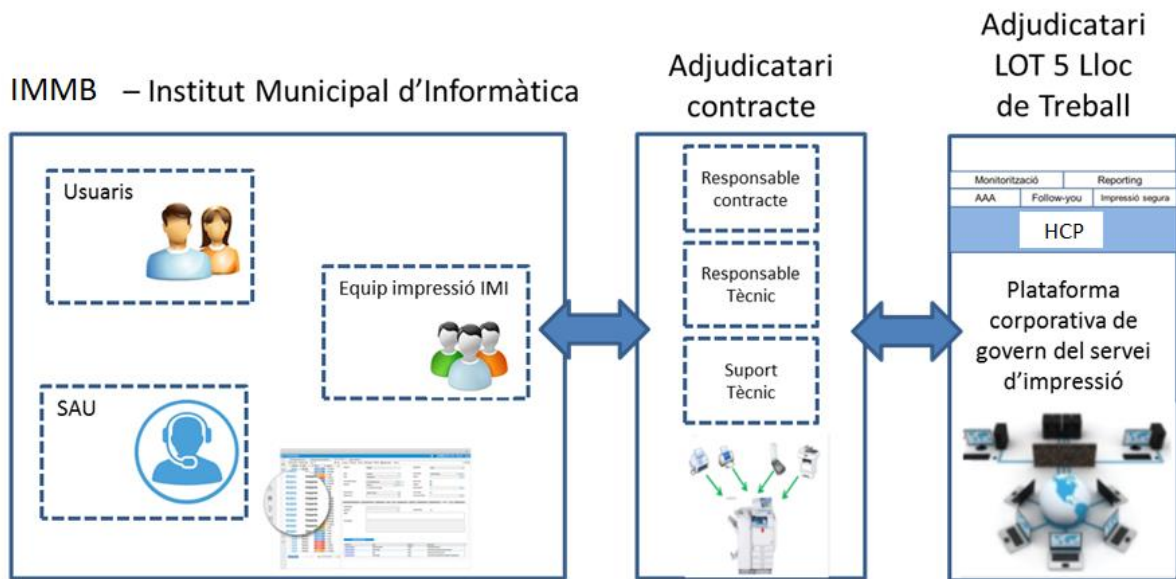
IMMB – Institut Municipal d'Informàtica

Usuaris

Equip impressió IMI

SAU

Adjudicatari contracte

Responsable contracte

Responsable Tècnic

Suport Tècnic

Adjudicatari LOT 5 Lloc de Treball

| Monitorització | | Reporting |
|---|---|---|
| AAA | Follow-you | Impressió segura |

HCP

Plataforma corporativa de govern del servei d'impressió